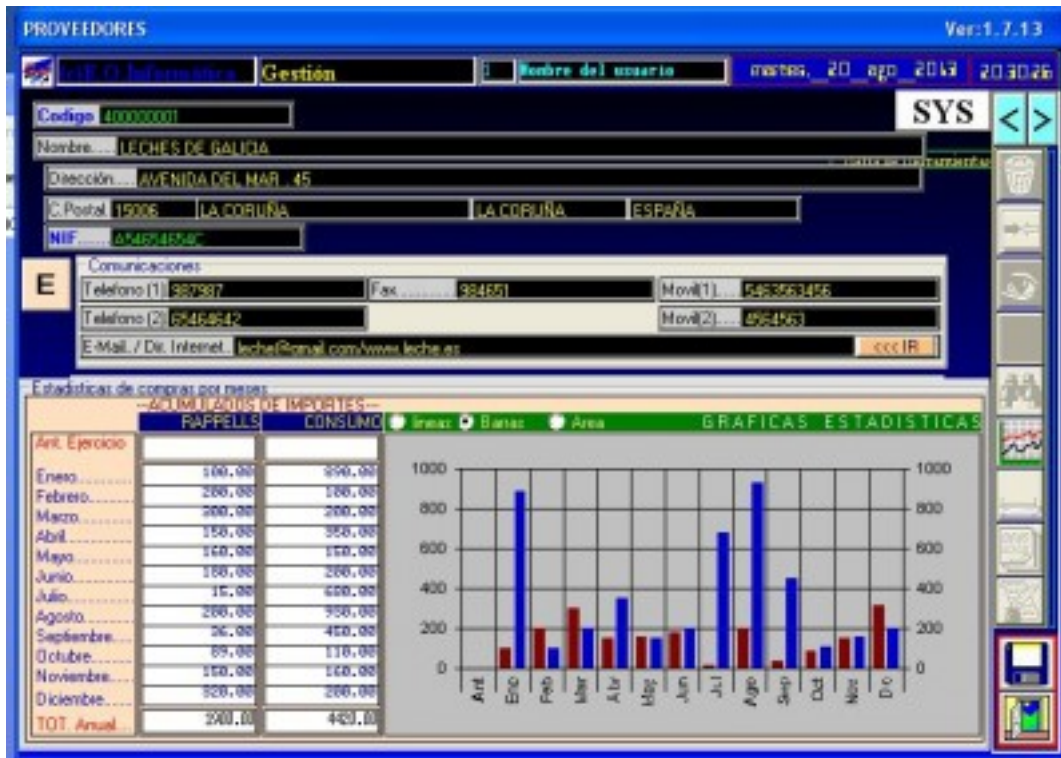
PROVEEDORES

Ver:1.7.13

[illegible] Informática Gestión 1 Nombre del usuario martes, 20 ago 2013 20:30:26

Codigo 400000001

SYS

< >

Nombre...... LECHES DE GALICIA

Dirección...... AVENIDA DEL MAR , 45

C.Postal 15006 LA CORUÑA LA CORUÑA ESPAÑA

NIF...... A54654654C

E

Comunicaciones

Telefono (1) 987987 Fax ...... 984651 Movil(1)...... 5463653456

Telefono (2) 65464642 Movil(2)...... 4564563

E-Mail / Dir. Internet. leche@gmail.com/www.leche.es <<< IR

Estadisticas de compras por meses

--ACUMULADOS DE IMPORTES--

| | RAPPELLS | CONSUMO |
|---|---|---|
| Ant. Ejercicio | | |
| Enero...... | 100,00 | 890,00 |
| Febrero...... | 200,00 | 100,00 |
| Marzo...... | 300,00 | 200,00 |
| Abril...... | 150,00 | 350,00 |
| Mayo...... | 160,00 | 150,00 |
| Junio...... | 180,00 | 200,00 |
| Julio...... | 15,00 | 680,00 |
| Agosto...... | 200,00 | 930,00 |
| Septiembre...... | 36,00 | 450,00 |
| Octubre...... | 89,00 | 110,00 |
| Noviembre...... | 150,00 | 160,00 |
| Diciembre...... | 320,00 | 200,00 |
| TOT. Anual...... | 2000,00 | 4420,00 |

lineas Barras Area GRAFICAS ESTADISTICAS

1000 800 600 400 200 0

1000 800 600 400 200 0

Ant Ene Feb Mar Abr May Jun Jul Ago Sep Oct Nov Dic